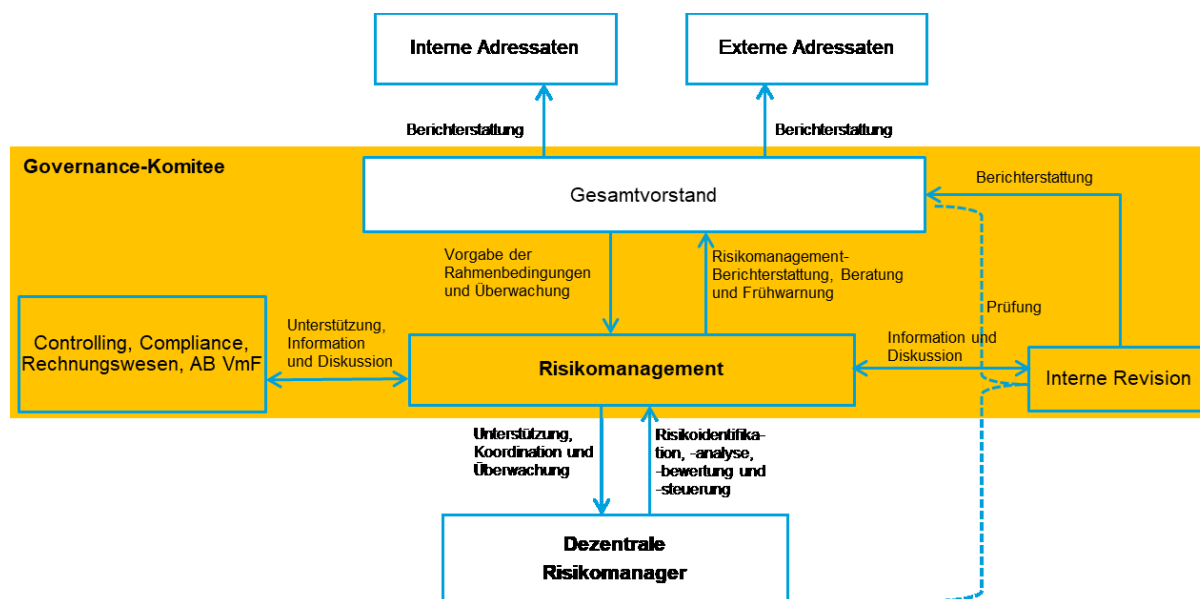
Interne Adressaten

Externe Adressaten

Berichterstattung

Berichterstattung

Governance-Komitee

Gesamtvorstand

Berichterstattung

Vorgabe der Rahmenbedingungen und Überwachung

Risikomanagement-Berichterstattung, Beratung und Frühwarnung

Prüfung

Controlling, Compliance, Rechnungswesen, AB VmF

Unterstützung, Information und Diskussion

Risikomanagement

Information und Diskussion

Interne Revision

Unterstützung, Koordination und Überwachung

Risikoidentifikation, -analyse, -bewertung und -steuerung

Dezentrale Risikomanager